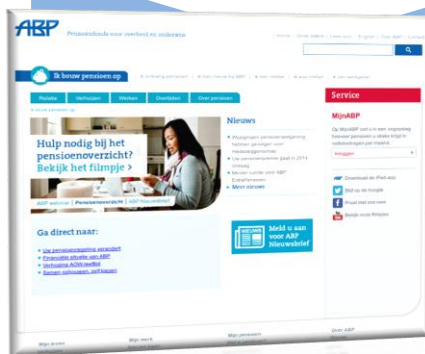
ABP Pensioenfonds voor overheid en onderwijs

Ik bouw pensioen op

Relatie | Verhuizen | Werken | Overlijden | Over pensioen

Hulp nodig bij het pensioenoverzicht? Bekijk het filmpje

ABP webinar | Pensioenoverzicht | ABP Nieuwsbrief

Nieuws

Meer nieuws

Ga direct naar:

Meld u aan voor ABP Nieuwsbrief

Service

MijnABP

Inloggen

Download de iPad-app

Volg op Twitter

Bekijk onze filmpjes

Mijn pensioen

Over ABP